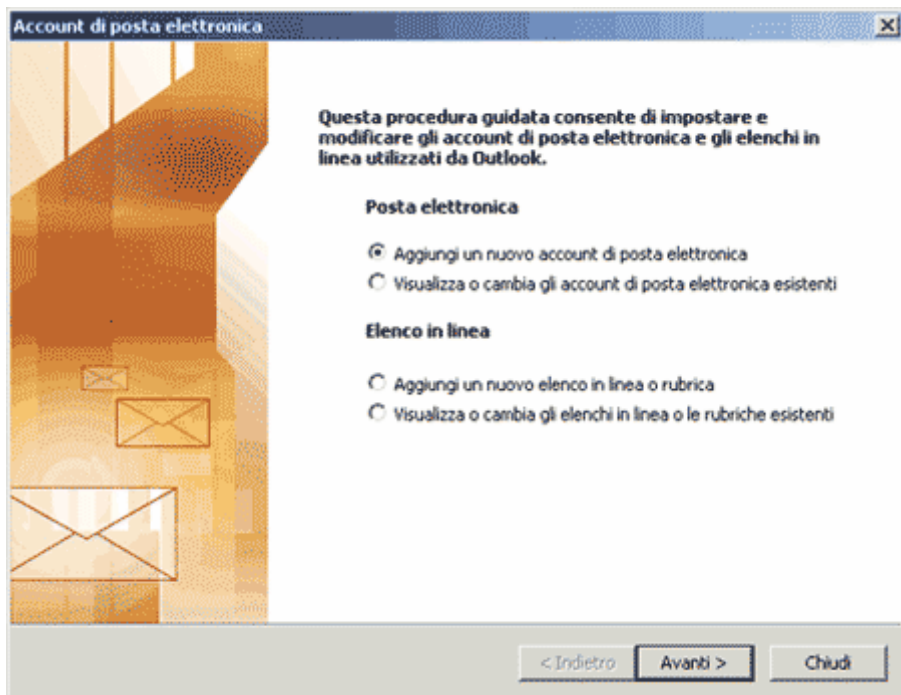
Account di posta elettronica

Questa procedura guidata consente di impostare e modificare gli account di posta elettronica e gli elenchi in linea utilizzati da Outlook.

Posta elettronica

Aggiungi un nuovo account di posta elettronica
Visualizza o cambia gli account di posta elettronica esistenti

Elenco in linea

Aggiungi un nuovo elenco in linea o rubrica
Visualizza o cambia gli elenchi in linea o le rubriche esistenti

< Indietro | Avanti > | Chiudi